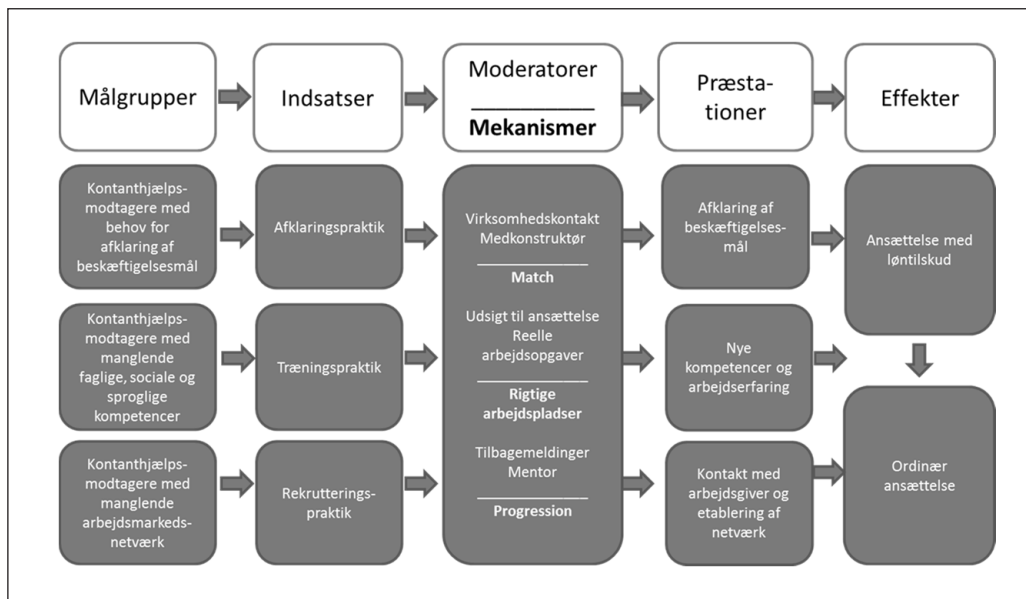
Målgrupper

Indsatser

Moderatorer
Mekanismer

Præstationer

Effekter

Kontanthjælpsmodtagere med behov for afklaring af beskæftigelsesmål

Afklaringspraktik

Kontanthjælpsmodtagere med manglende faglige, sociale og sproglige kompetencer

Træningspraktik

Kontanthjælpsmodtagere med manglende arbejdsmarkedsnetværk

Rekrutteringspraktik

Virksomhedskontakt
Medkonstruktør
Match

Udsigt til ansættelse
Reelle arbejdsopgaver
Rigtige arbejdspladser

Tilbagemeldinger
Mentor
Progression

Afklaring af beskæftigelsesmål

Nye kompetencer og arbejdserfaring

Kontakt med arbejdsgiver og etablering af netværk

Ansættelse med løntilskud

Ordinær ansættelse